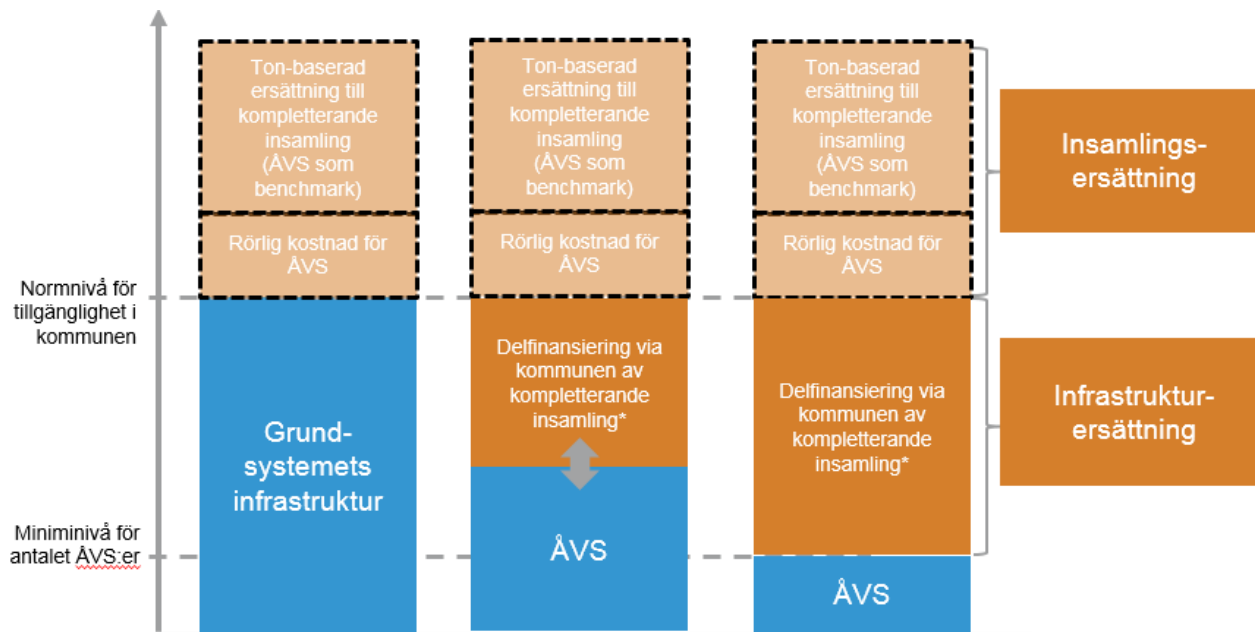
Ton-baserad ersättning till kompletterande insamling (ÅVS som benchmark)

Rörlig kostnad för ÅVS

Grund-systemets infrastruktur

Ton-baserad ersättning till kompletterande insamling (ÅVS som benchmark)

Rörlig kostnad för ÅVS

Delfinansiering via kommunen av kompletterande insamling*

ÅVS

Ton-baserad ersättning till kompletterande insamling (ÅVS som benchmark)

Rörlig kostnad för ÅVS

Delfinansiering via kommunen av kompletterande insamling*

ÅVS

Insamlings-ersättning

Infrastruktur-ersättning

Normnivå för tillgänglighet i kommunen

Miniminivå för antalet ÅVS:er